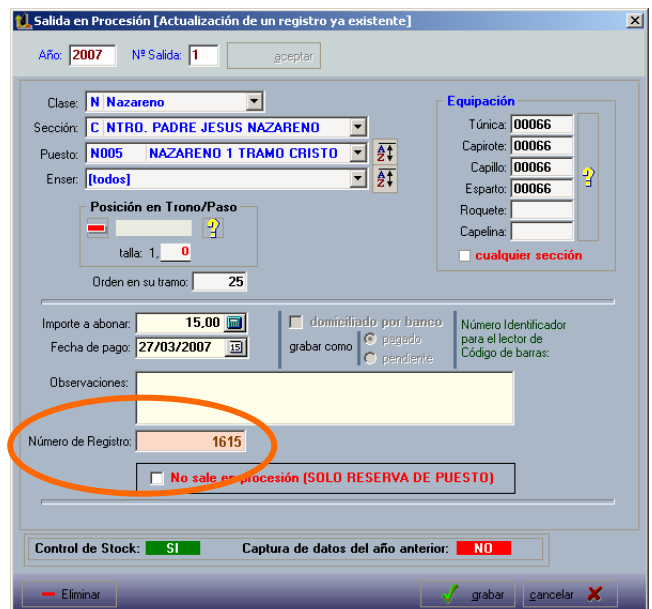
Salida en Procesión [Actualización de un registro ya existente]

Año: 2007 Nº Salida: 1 aceptar

Clase: N Nazareno
Sección: C NTRO. PADRE JESUS NAZARENO
Puesto: N005 NAZARENO 1 TRAMO CRISTO
Enser: [todos]

Posición en Trono/Paso
talla: 1, 0

Orden en su tramo: 25

Equipación
Túnica: 00066
Capirote: 00066
Capillo: 00066
Esparto: 00066
Roquete:
Capelina:
cualquier sección

Importe a abonar: 15,00
Fecha de pago: 27/03/2007

domiciliado por banco
grabar como pagado pendiente

Número Identificador para el lector de Código de barras:

Observaciones:

Número de Registro: 1615

No sale en procesión (SOLO RESERVA DE PUESTO)

Control de Stock: SI Captura de datos del año anterior: NO

Eliminar grabar cancelar